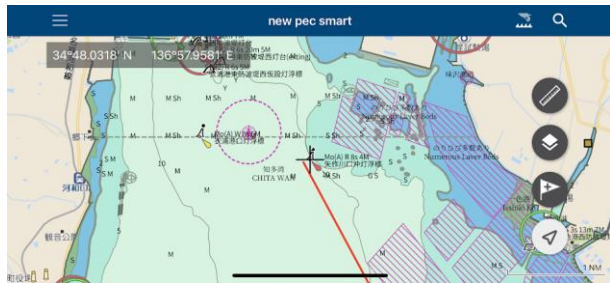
new pec smart

34°48.0318' N 136°57.9581' E

M
M Sh
M Sh
S Sh
S Sh
S Sh
M Sh
M Sh
M
M
S
S
10
M
S
S
5
M
M
S
S
Sh
S
S
G S
M
M S
5
M

知多湾
CHITA WAN

Mo(A) 8s 4M

Laver Beds

Numerous Laver Beds

1 NM

Sh

Sh

S 13m

(Resting)

観音公

町役